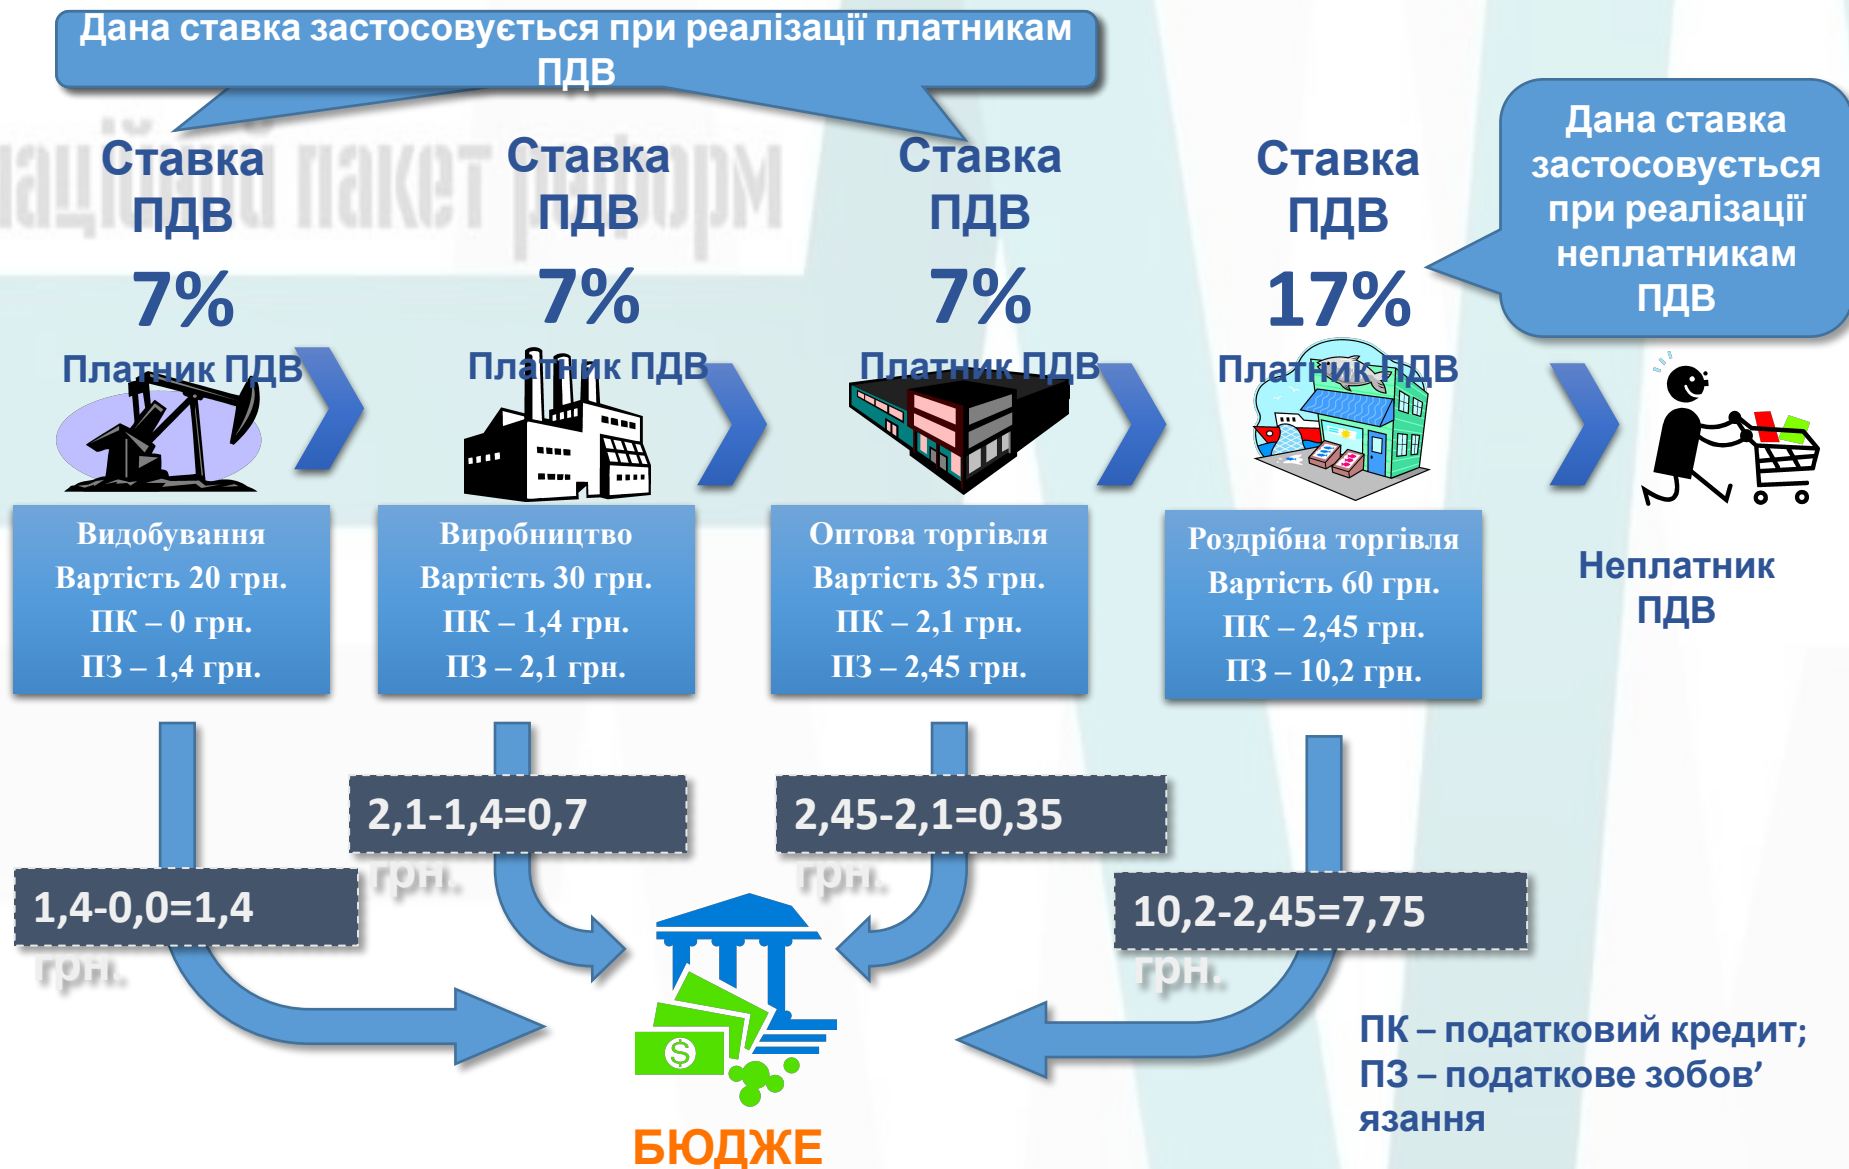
Дана ставка застосовується при реалізації платникам ПДВ

Ставка ПДВ 7%

Платник ПДВ

Видобування
Вартість 20 грн.
ПК – 0 грн.
ПЗ – 1,4 грн.

Ставка ПДВ 7%

Платник ПДВ

Виробництво
Вартість 30 грн.
ПК – 1,4 грн.
ПЗ – 2,1 грн.

Ставка ПДВ 7%

Платник ПДВ

Оптова торгівля
Вартість 35 грн.
ПК – 2,1 грн.
ПЗ – 2,45 грн.

Ставка ПДВ 17%

Платник ПДВ

Роздрібна торгівля
Вартість 60 грн.
ПК – 2,45 грн.
ПЗ – 10,2 грн.

Дана ставка застосовується при реалізації неплатникам ПДВ

Неплатник ПДВ

1,4-0,0=1,4 грн.

2,1-1,4=0,7 грн.

2,45-2,1=0,35 грн.

10,2-2,45=7,75 грн.

БЮДЖЕ

ПК – податковий кредит;
ПЗ – податкове зобов’язання